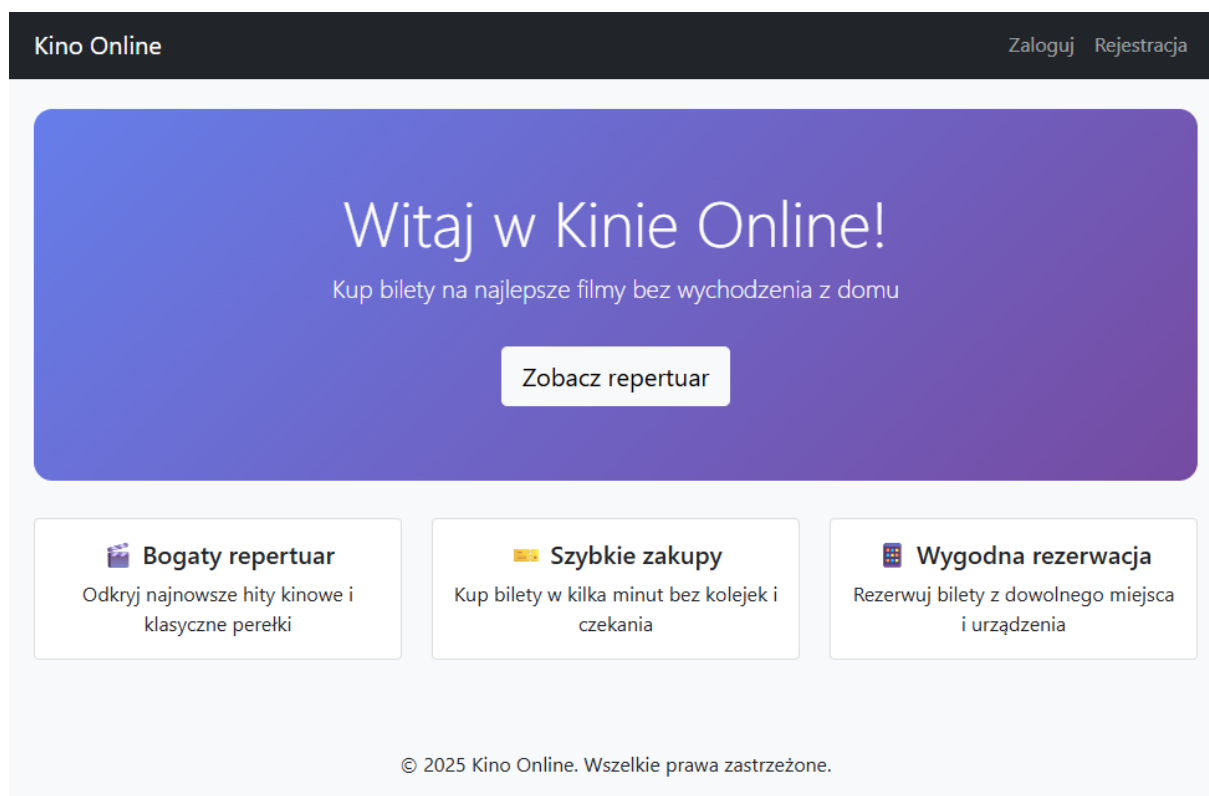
Kino Online

Zaloguj Rejestracja

Witaj w Kinie Online!

Kup bilety na najlepsze filmy bez wychodzenia z domu

Zobacz repertuar

🎬 Bogaty repertuar

Odkryj najnowsze hity kinowe i klasyczne perełki

🎫 Szybkie zakupy

Kup bilety w kilka minut bez kolejek i czekania

📱 Wygodna rezerwacja

Rezerwuj bilety z dowolnego miejsca i urządzenia

© 2025 Kino Online. Wszelkie prawa zastrzeżone.